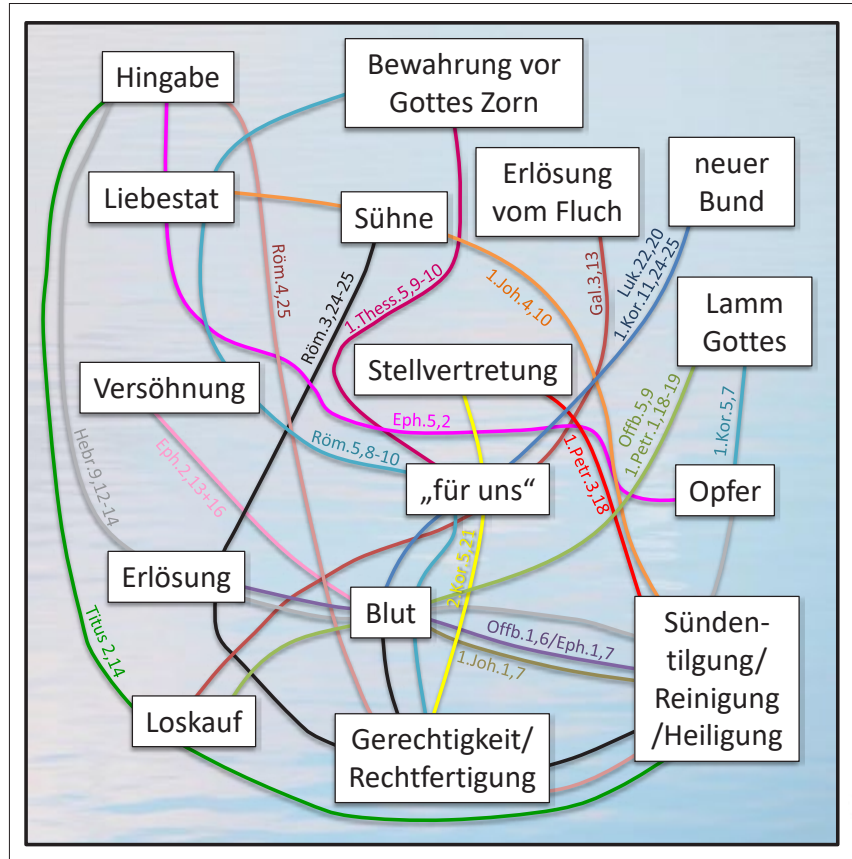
Hingabe

Bewahrung vor Gottes Zorn

Liebestat

Sühne

Erlösung vom Fluch

neuer Bund

Lamm Gottes

Stellvertretung

Versöhnung

„für uns“

Opfer

Erlösung

Blut

Sündentilgung/ Reinigung /Heiligung

Loskauf

Gerechtigkeit/ Rechtfertigung

Röm.4,25

Röm.3,24-25

1.Thess.5,9-10

1.Joh.4,10

Gal.3,13

Luk.22,20

1.Kor.11,24-25

Offb.5,9

1.Petr.1,18-19

1.Kor.5,7

Eph.5,2

Röm.5,8-10

Eph.2,13+16

Hebr.9,12-14

1.Petr.3,18

2.Kor.5,21

Offb.1,6/Eph.1,7

1.Joh.1,7

Titus 2,14